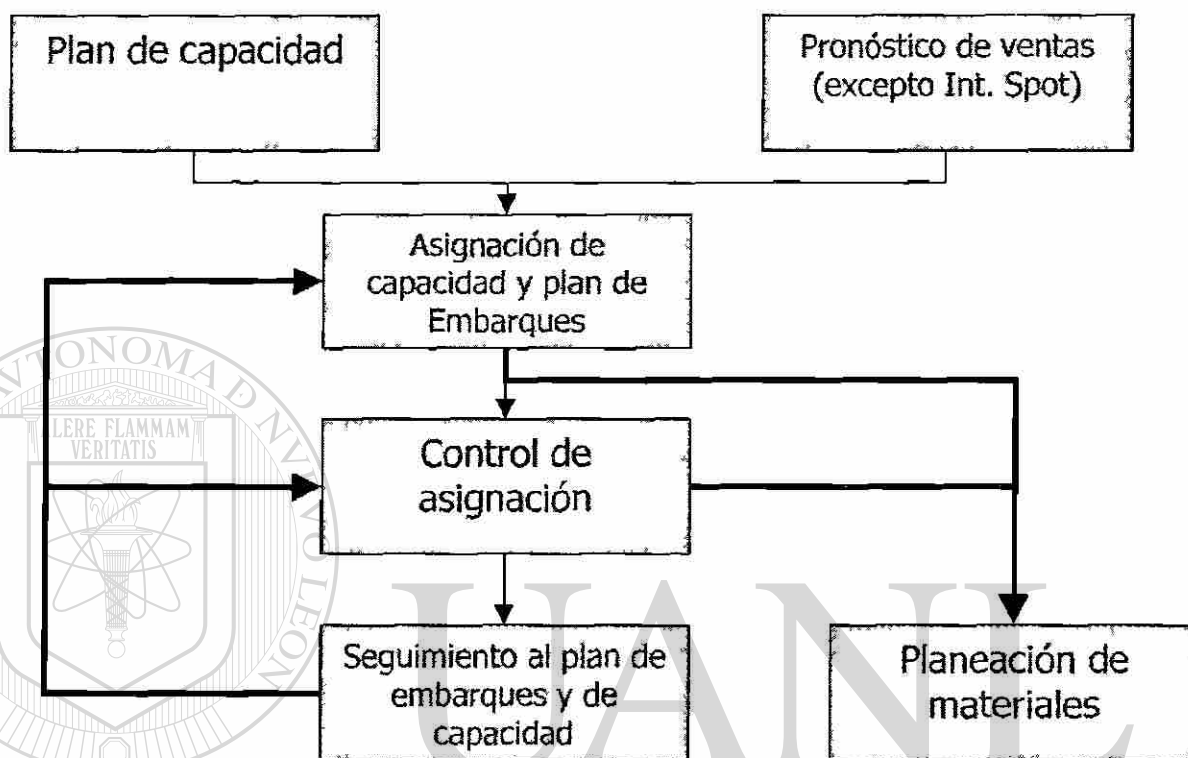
Plan de capacidad

Pronóstico de ventas (excepto Int. Spot)

Asignación de capacidad y plan de Embarques

Control de asignación

Seguimiento al plan de embarques y de capacidad

Planeación de materiales

TONOMA
LERE FLAMMAM VERITATIS

UANL